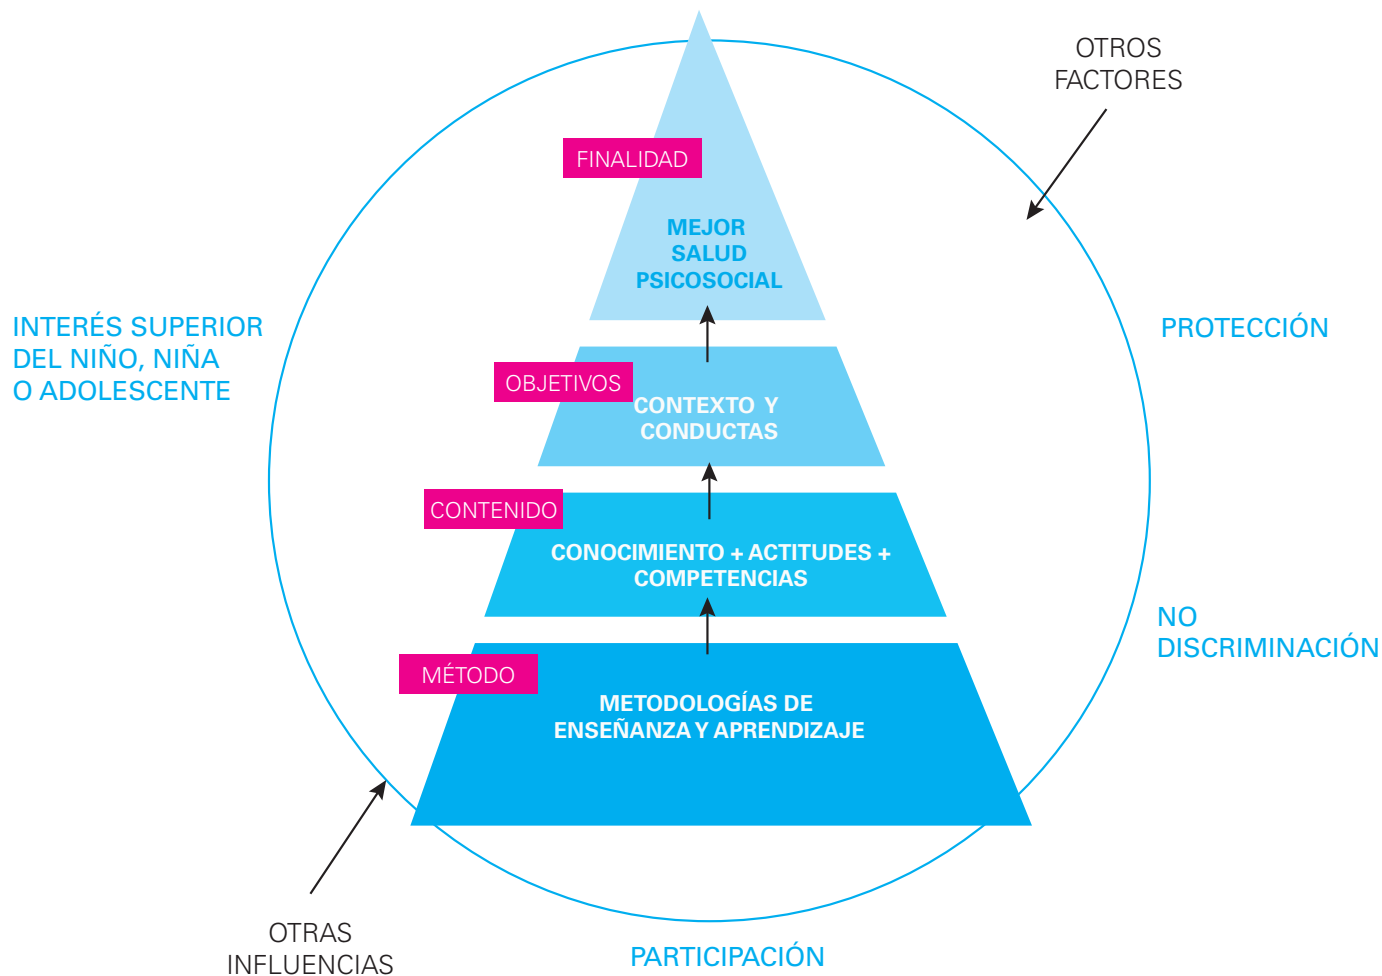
OTROS FACTORES

FINALIDAD

MEJOR SALUD PSICOSOCIAL

INTERÉS SUPERIOR DEL NIÑO, NIÑA O ADOLESCENTE

PROTECCIÓN

OBJETIVOS

CONTEXTO Y CONDUCTAS

CONTENIDO

CONOCIMIENTO + ACTITUDES + COMPETENCIAS

NO DISCRIMINACIÓN

MÉTODO

METODOLOGÍAS DE ENSEÑANZA Y APRENDIZAJE

OTRAS INFLUENCIAS

PARTICIPACIÓN